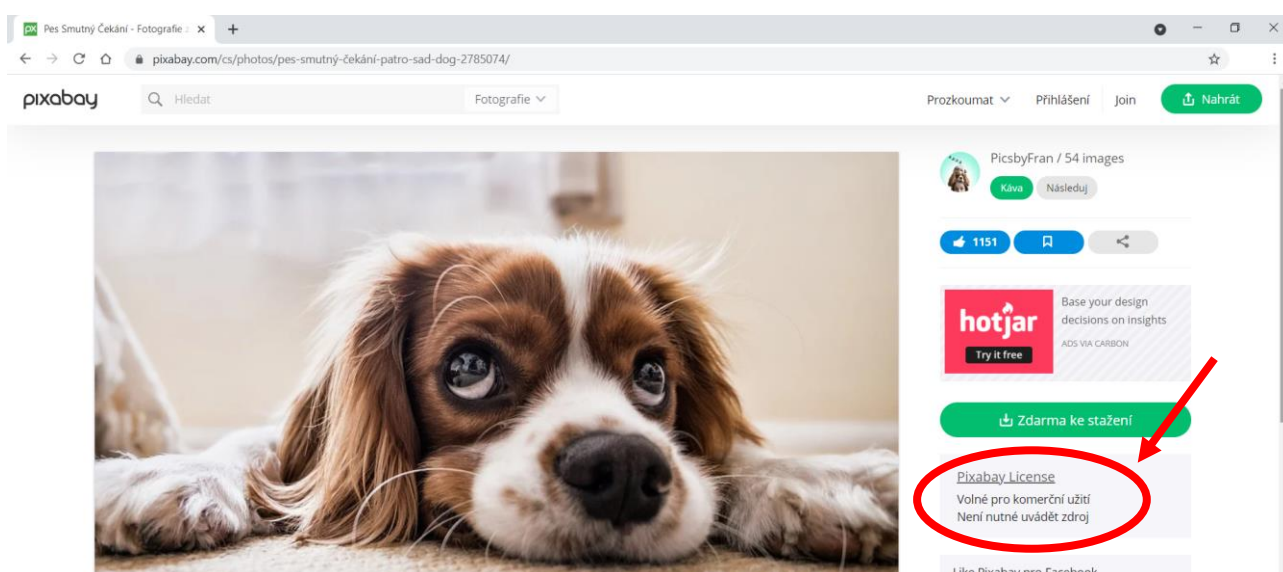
Pes Smutný Čekání - Fotografie z ×
+
pixabay.com/cs/photos/pes-smutný-čekání-patro-sad-dog-2785074/
pixabay
Hledat
Fotografie
Prozkoumat
Přihlášení
Join
Nahrát
PicsbyFran / 54 images
Káva
Následuj
1151
hotjar
Try it free
Base your design decisions on insights
ADS VIA CARBON
Zdarma ke stažení
Pixabay License
Volné pro komerční užití
Není nutné uvádět zdroj
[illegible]